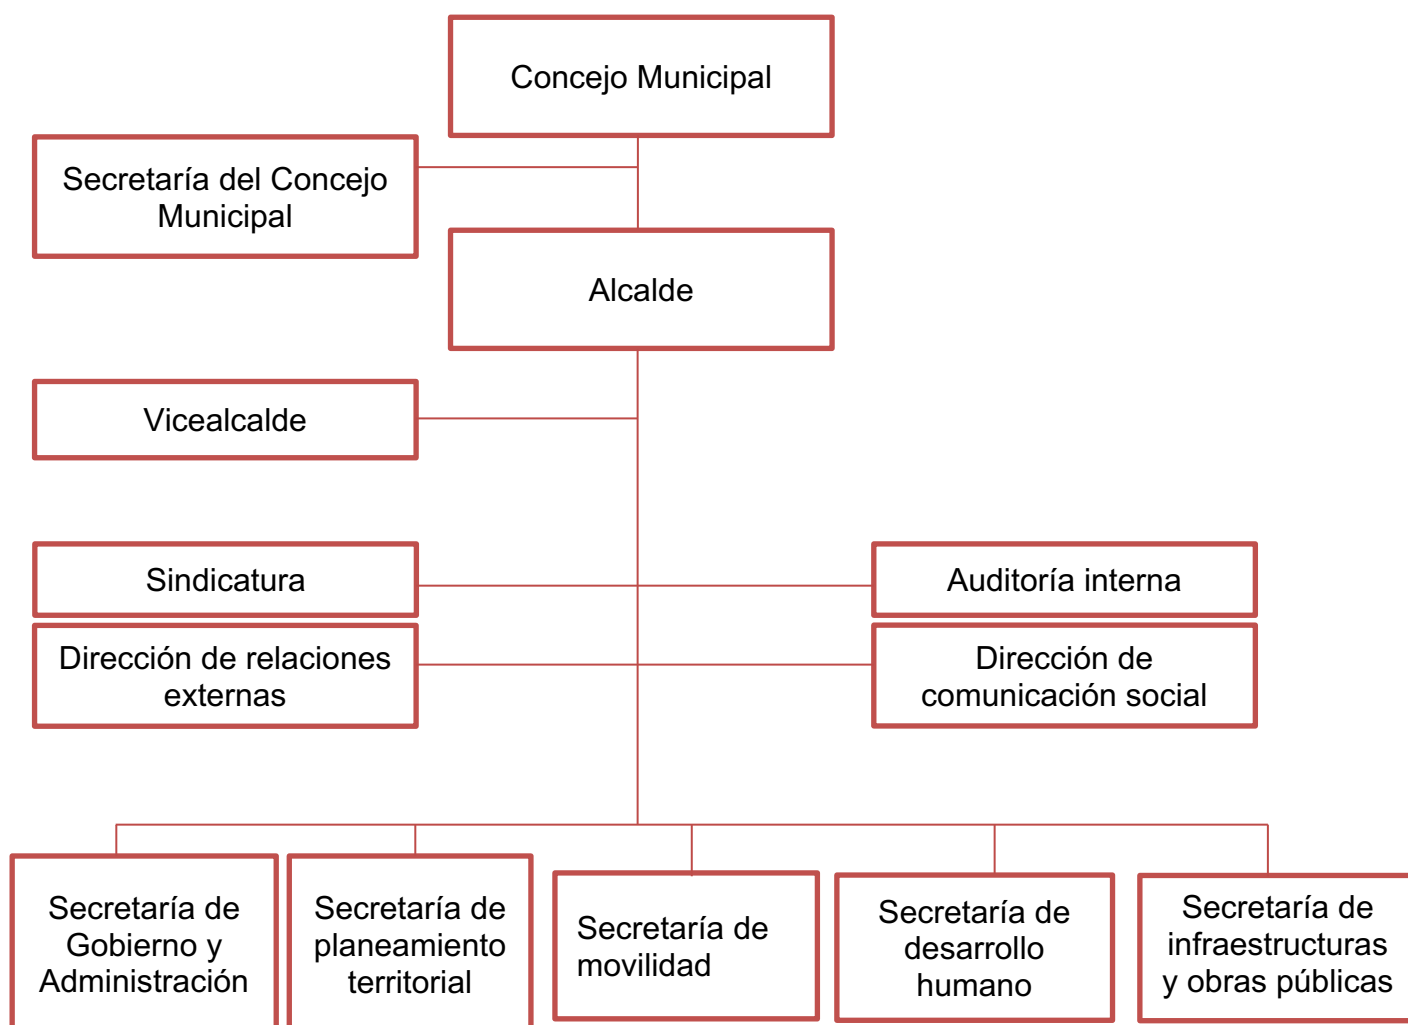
Concejo Municipal

Secretaría del Concejo Municipal

Alcalde

Vicealcalde

Sindicatura

Auditoría interna

Dirección de relaciones externas

Dirección de comunicación social

Secretaría de Gobierno y Administración

Secretaría de planeamiento territorial

Secretaría de movilidad

Secretaría de desarrollo humano

Secretaría de infraestructuras y obras públicas